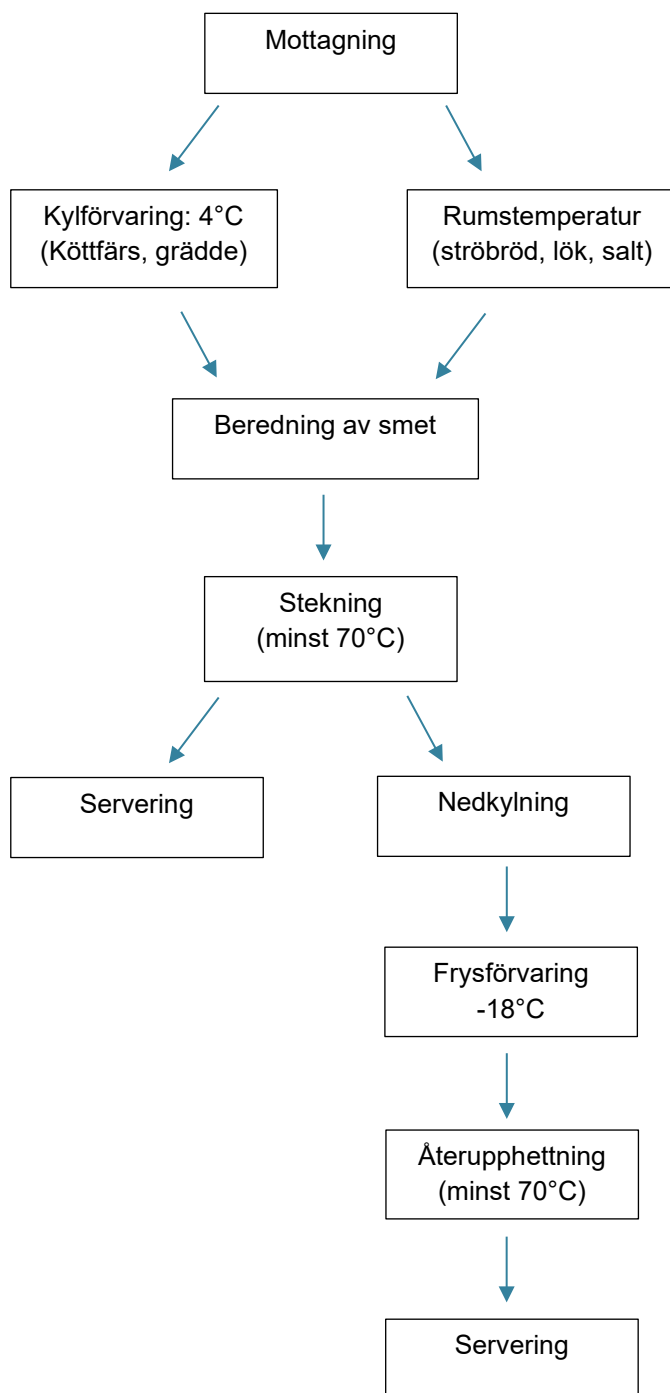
Mottagning

Kylförvaring: 4°C
(Köttfärs, grädde)

Rumstemperatur
(ströbröd, lök, salt)

Beredning av smet

Stekning
(minst 70°C)

Servering

Nedkylning

Frysförvaring
-18°C

Återupphettning
(minst 70°C)

Servering